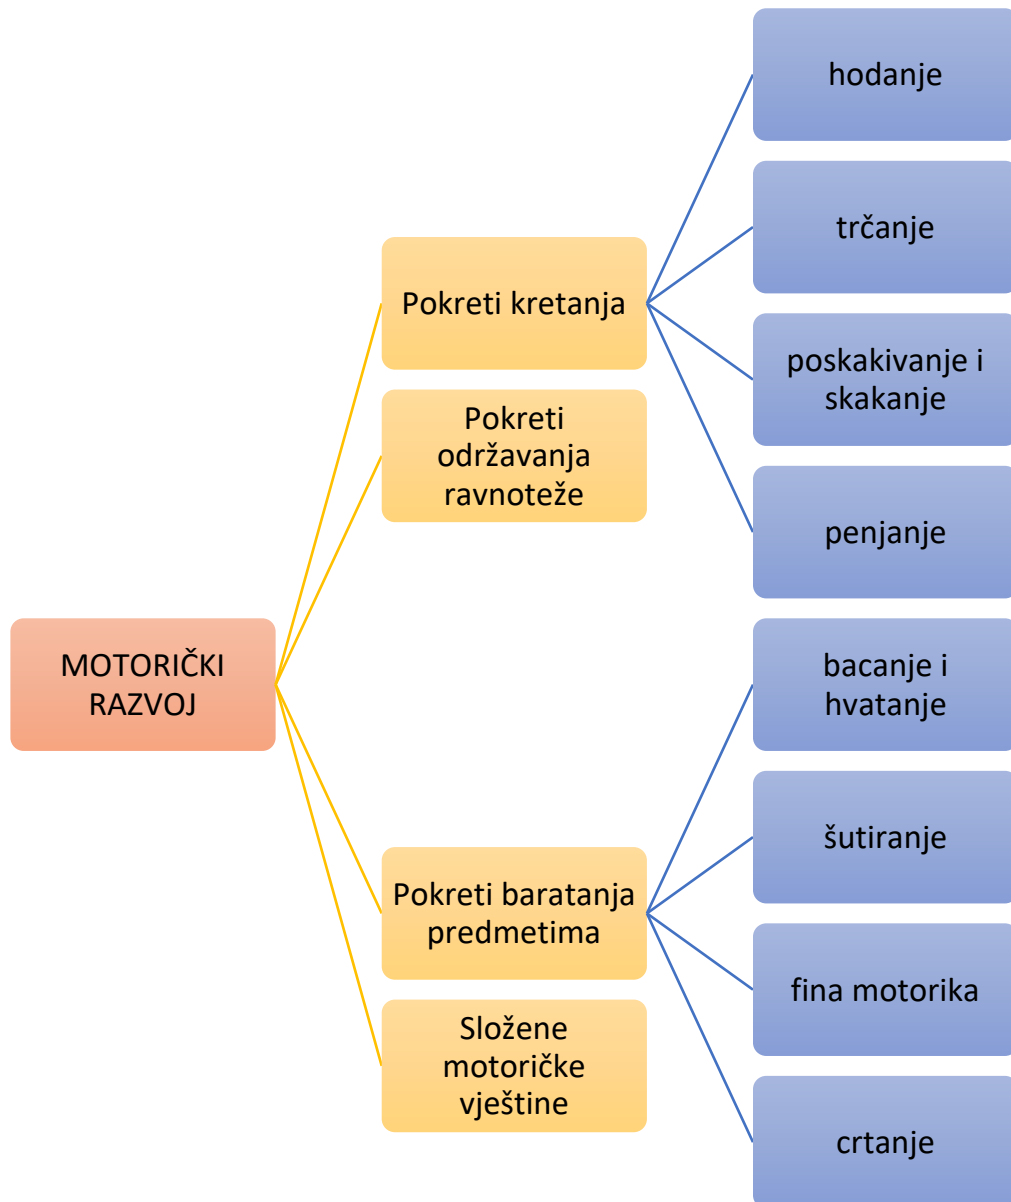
MOTORIČKI RAZVOJ

Pokreti kretanja

hodanje

trčanje

poskakivanje i skakanje

penjanje

Pokreti održavanja ravnoteže

Pokreti baratanja predmetima

bacanje i hvatanje

šutiranje

fina motorika

crtanje

Složene motoričke vještine